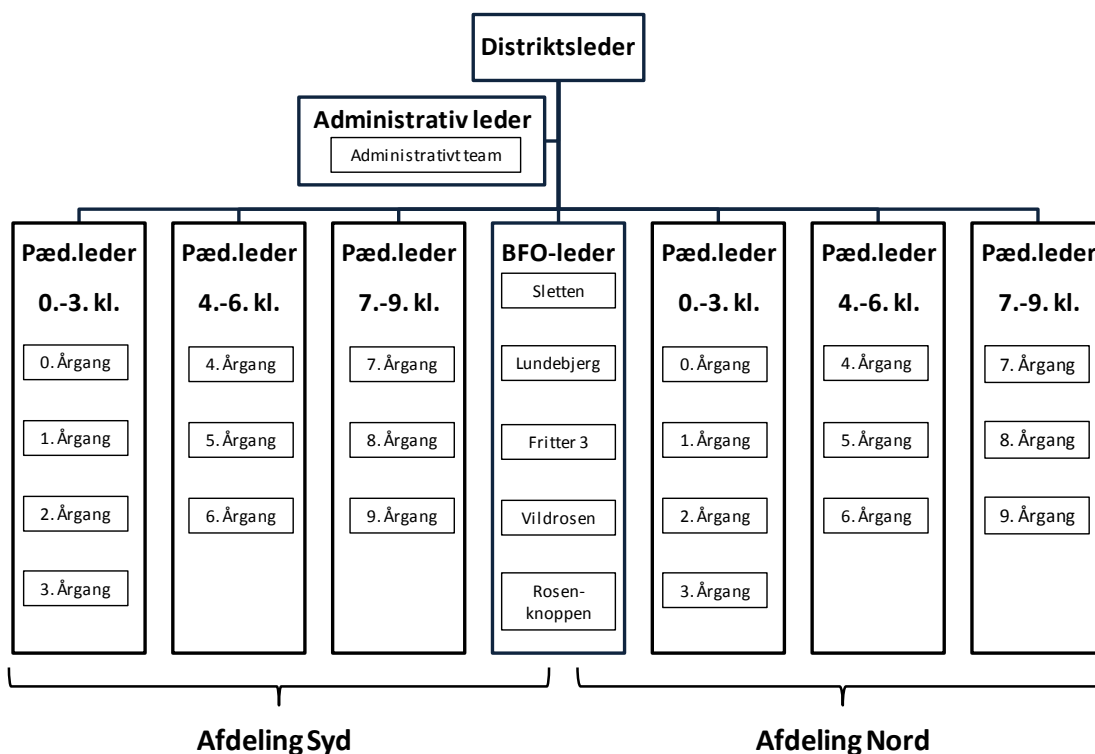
Distriktsleder

Administrativ leder
Administrativt team

Pæd.leder
0.-3. kl.
0. Årgang
1. Årgang
2. Årgang
3. Årgang

Pæd.leder
4.-6. kl.
4. Årgang
5. Årgang
6. Årgang

Pæd.leder
7.-9. kl.
7. Årgang
8. Årgang
9. Årgang

BFO-leder
Sletten
Lundebjerg
Fritter 3
Vildrosen
Rosenknoppen

Pæd.leder
0.-3. kl.
0. Årgang
1. Årgang
2. Årgang
3. Årgang

Pæd.leder
4.-6. kl.
4. Årgang
5. Årgang
6. Årgang

Pæd.leder
7.-9. kl.
7. Årgang
8. Årgang
9. Årgang

Afdeling Syd

Afdeling Nord